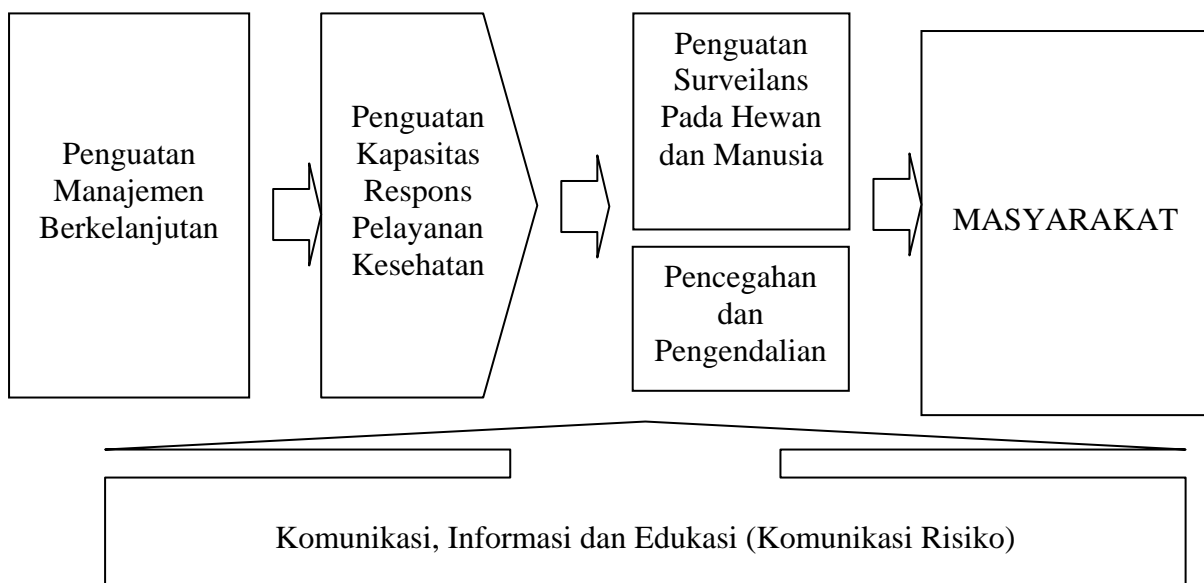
Penguatan Manajemen Berkelanjutan

Penguatan Kapasitas Respons Pelayanan Kesehatan

Penguatan Surveilans Pada Hewan dan Manusia

Pencegahan dan Pengendalian

MASYARAKAT

Komunikasi, Informasi dan Edukasi (Komunikasi Risiko)